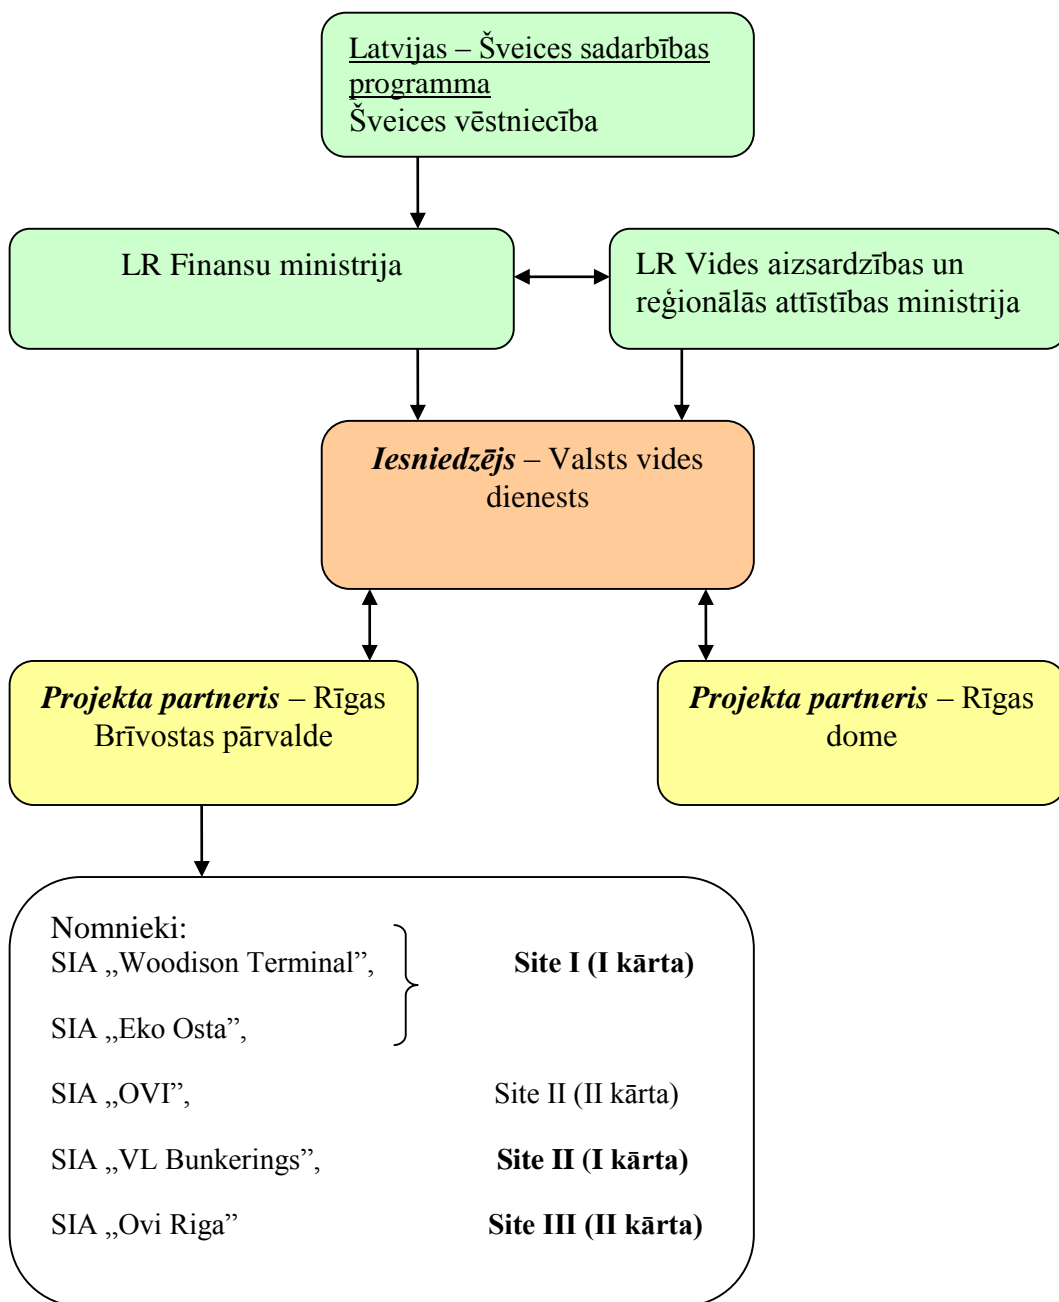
Latvijas – Šveices sadarbības programma
Šveices vēstniecība

LR Finansu ministrija

LR Vides aizsardzības un reģionālās attīstības ministrija

*Iesniedzējs* – Valsts vides dienests

*Projekta partneris* – Rīgas Brīvostas pārvalde

*Projekta partneris* – Rīgas dome

Nomnieki:
SIA „Woodison Terminal”,
SIA „Eko Osta”,

**Site I (I kārta)**

SIA „OVI”, Site II (II kārta)

SIA „VL Bunkerings”, **Site II (I kārta)**

SIA „Ovi Riga” **Site III (II kārta)**